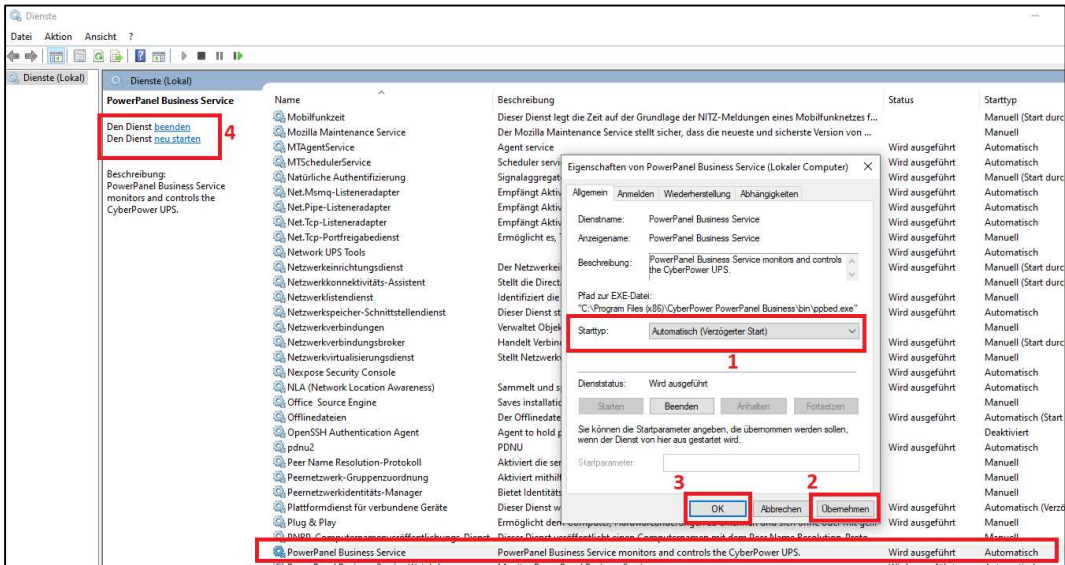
Dienste

Datei Aktion Ansicht ?

Dienste (Lokal)

Dienste (Lokal)

PowerPanel Business Service

Den Dienst beenden
Den Dienst neu starten

4

Beschreibung:
PowerPanel Business Service monitors and controls the CyberPower UPS.

| Name | Beschreibung | Status | Starttyp |
|---|---|---|---|
| Mobilfunkzeit | Dieser Dienst legt die Zeit auf der Grundlage der NITZ-Meldungen eines Mobilfunknetzes f... | | Manuell (Start durc |
| Mozilla Maintenance Service | Der Mozilla Maintenance Service stellt sicher, dass die neueste und sicherste Version von ... | | Manuell |
| MTAgentService | Agent service | Wird ausgeführt | Automatisch |
| MTSchedulerService | Scheduler servi | Wird ausgeführt | Automatisch |
| Natürliche Authentifizierung | Signalaggregat | Wird ausgeführt | Manuell (Start durc |
| Net.Msmq-Listeneradapter | Empfängt Aktiv | Wird ausgeführt | Automatisch |
| Net.Pipe-Listeneradapter | Empfängt Aktiv | Wird ausgeführt | Automatisch |
| Net.Tcp-Listeneradapter | Empfängt Aktiv | Wird ausgeführt | Automatisch |
| Net.Tcp-Portfreigabedienst | Ermöglicht es, | Wird ausgeführt | Manuell |
| Network UPS Tools | | Wird ausgeführt | Automatisch |
| Netzwerkeinrichtungsdienst | Der Netzwerkei | Wird ausgeführt | Manuell (Start durc |
| Netzwerkkonnektivitäts-Assistent | Stellt die Direct | | Manuell (Start durc |
| Netzwerklistendienst | Identifiziert die | Wird ausgeführt | Manuell |
| Netzwerkspeicher-Schnittstellendienst | Dieser Dienst st | Wird ausgeführt | Automatisch |
| Netzwerkverbindungen | Verwaltet Objek | | Manuell |
| Netzwerkverbindungsbroker | Handelt Verbin | Wird ausgeführt | Manuell (Start durc |
| Netzwerkvirtualisierungsdienst | Stellt Netzwerk | Wird ausgeführt | Manuell (Start durc |
| Nexpose Security Console | | | Manuell |
| NLA (Network Location Awareness) | Sammelt und sp | Wird ausgeführt | Automatisch |
| Office Source Engine | Saves installatio | | Manuell |
| Offlinedateien | Der Offlinedate | Wird ausgeführt | Automatisch (Start |
| OpenSSH Authentication Agent | Agent to hold p | | Deaktiviert |
| pdnu2 | PDNU | Wird ausgeführt | Automatisch |
| Peer Name Resolution-Protokoll | Aktiviert die ser | | Manuell |
| Peernetzwerk-Gruppenzuordnung | Aktiviert mithil | | Manuell |
| Peernetzwerkidentitäts-Manager | Bietet Identität | | Manuell |
| Plattformdienst für verbundene Geräte | Dieser Dienst w | Wird ausgeführt | Automatisch (Verzö |
| Plug & Play | Ermöglicht dem Computer, Hardwareänderungen zu erkennen und sich ohne oder mit geri | Wird ausgeführt | Manuell |
| PNRP-Computernamenveröffentlichungs-Dienst | Dieser Dienst veröffentlicht einen Computernamen mit dem Peer Name Resolution Proto | | Manuell |
| PowerPanel Business Service | PowerPanel Business Service monitors and controls the CyberPower UPS. | Wird ausgeführt | Automatisch |

Eigenschaften von PowerPanel Business Service (Lokaler Computer)

Allgemein | Anmelden | Wiederherstellung | Abhängigkeiten

Dienstname: PowerPanel Business Service
Anzeigename: PowerPanel Business Service
Beschreibung: PowerPanel Business Service monitors and controls the CyberPower UPS.

Pfad zur EXE-Datei:
"C:\Program Files (x86)\CyberPower PowerPanel Business\bin\ppbed.exe"

Starttyp: Automatisch (Verzögerter Start)

1

Dienststatus: Wird ausgeführt

Starten | Beenden | Anhalten | Fortsetzen

Sie können die Startparameter angeben, die übernommen werden sollen, wenn der Dienst von hier aus gestartet wird.

Startparameter:

3 2

OK | Abbrechen | Übernehmen